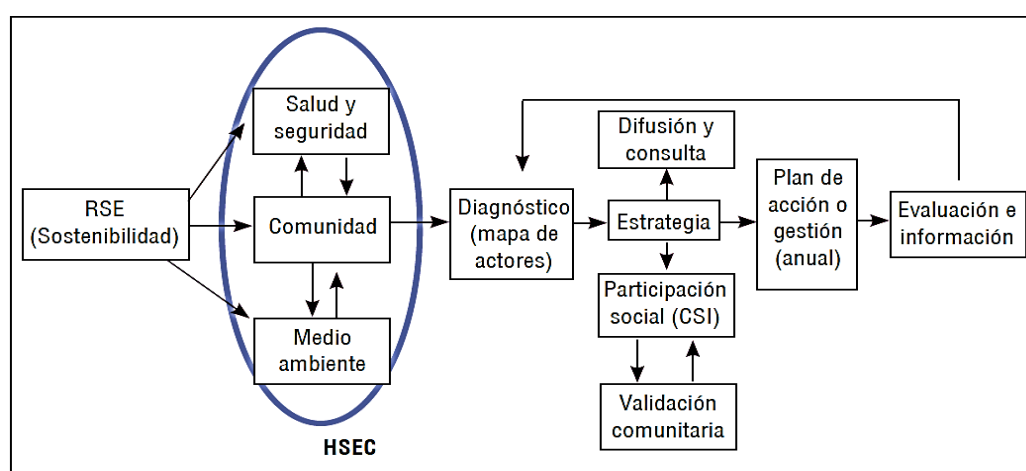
RSE (Sostenibilidad)

Salud y seguridad

Comunidad

Medio ambiente

HSEC

Diagnóstico (mapa de actores)

Difusión y consulta

Estrategia

Participación social (CSI)

Validación comunitaria

Plan de acción o gestión (anual)

Evaluación e información